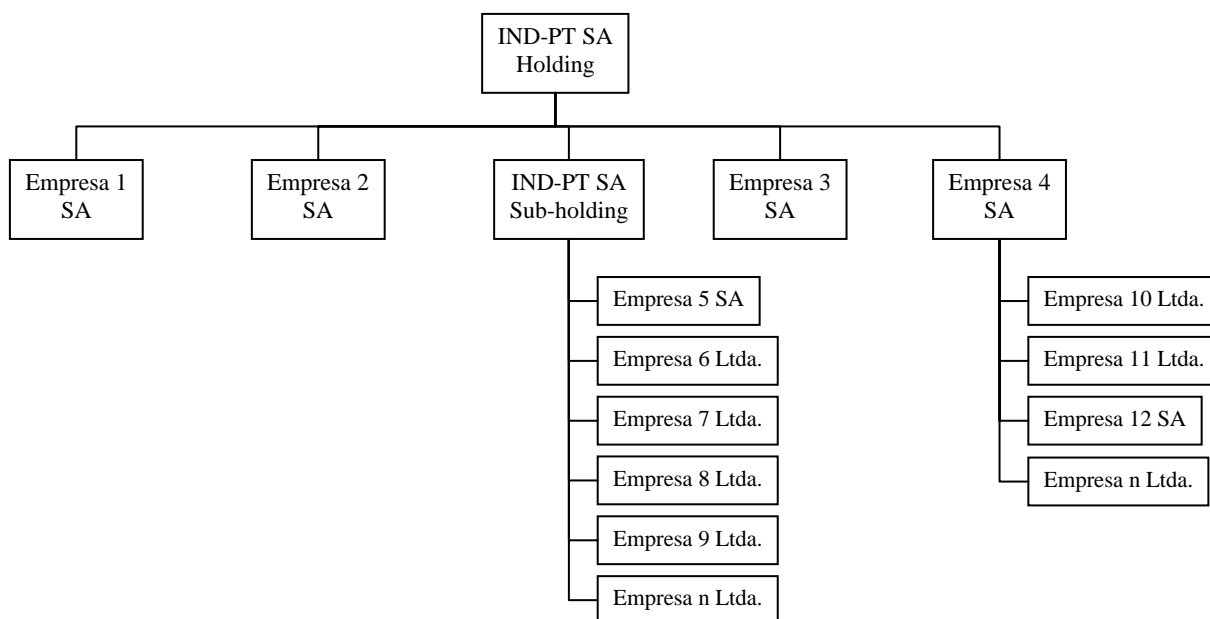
IND-PT SA
Holding

Empresa 1
SA

Empresa 2
SA

IND-PT SA
Sub-holding

Empresa 3
SA

Empresa 4
SA

Empresa 5 SA

Empresa 6 Ltda.

Empresa 7 Ltda.

Empresa 8 Ltda.

Empresa 9 Ltda.

Empresa n Ltda.

Empresa 10 Ltda.

Empresa 11 Ltda.

Empresa 12 SA

Empresa n Ltda.